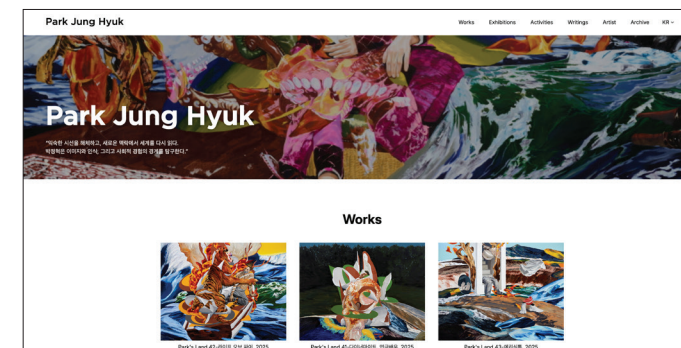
Park Jung Hyuk

Works Exhibitions Activities Writings Artist Archive KR

Park Jung Hyuk

"익숙한 시선을 해체하고, 새로운 맥락에서 세계를 다시 읽다.
박정혁은 이미지와 인식, 그리고 사회적 관행의 경계를 탐구한다."

Works

Park's Land 42-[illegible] 2025

Park's Land 41-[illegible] 2025

Park's Land 43-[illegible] 2025